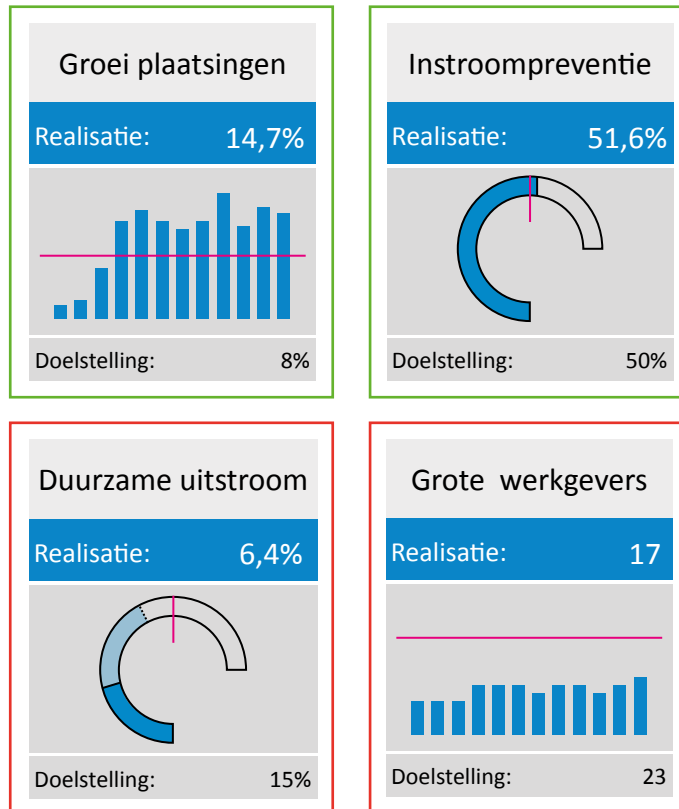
Groei plaatsingen

Realisatie: 14,7%

Doelstelling: 8%

Instroompreventie

Realisatie: 51,6%

Doelstelling: 50%

Duurzame uitstroom

Realisatie: 6,4%

Doelstelling: 15%

Grote werkgevers

Realisatie: 17

Doelstelling: 23